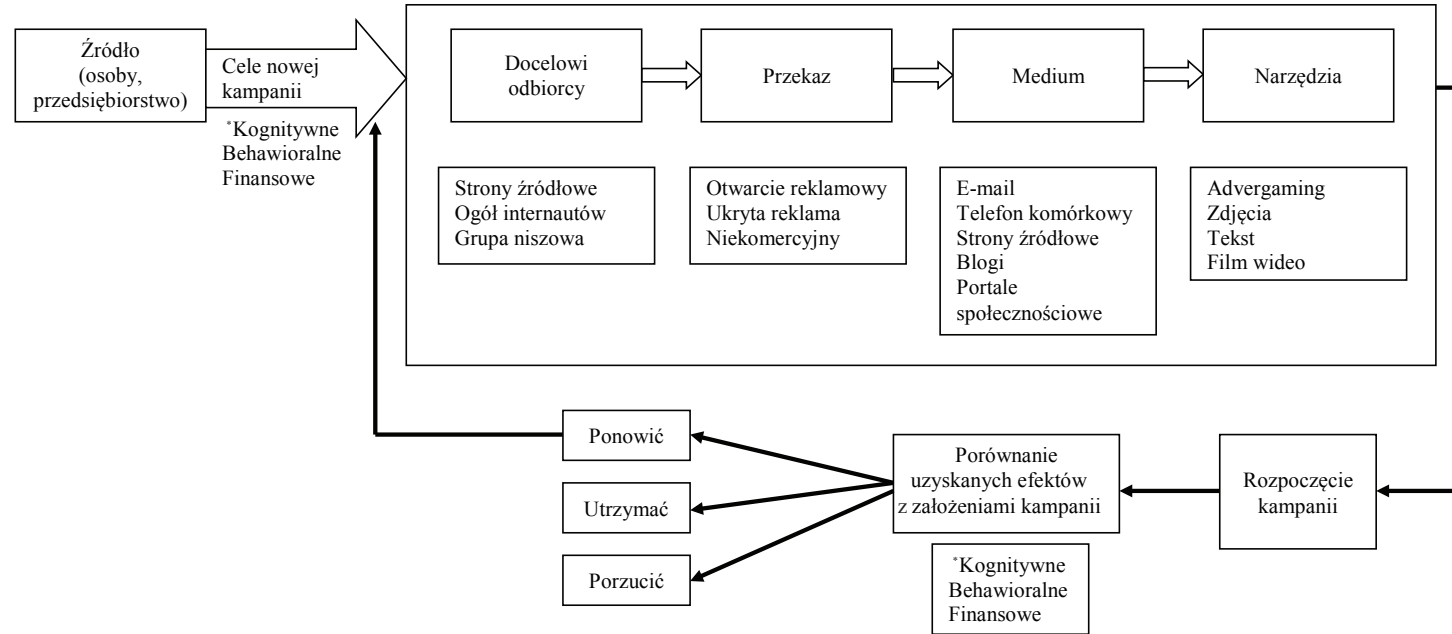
Źródło (osoby, przedsiębiorstwo)

Cele nowej kampanii

*Kognitywne
Behawioralne
Finansowe

Docelowi odbiorcy

Przekaz

Medium

Narzędzia

Strony źródłowe
Ogół internautów
Grupa niszowa

Otwarcie reklamowy
Ukryta reklama
Niekomercyjny

E-mail
Telefon komórkowy
Strony źródłowe
Blogi
Portale społecznościowe

Advergaming
Zdjęcia
Tekst
Film wideo

Ponowić

Utrzymać

Porzucić

Porównanie uzyskanych efektów z założeniami kampanii

*Kognitywne
Behawioralne
Finansowe

Rozpoczęcie kampanii